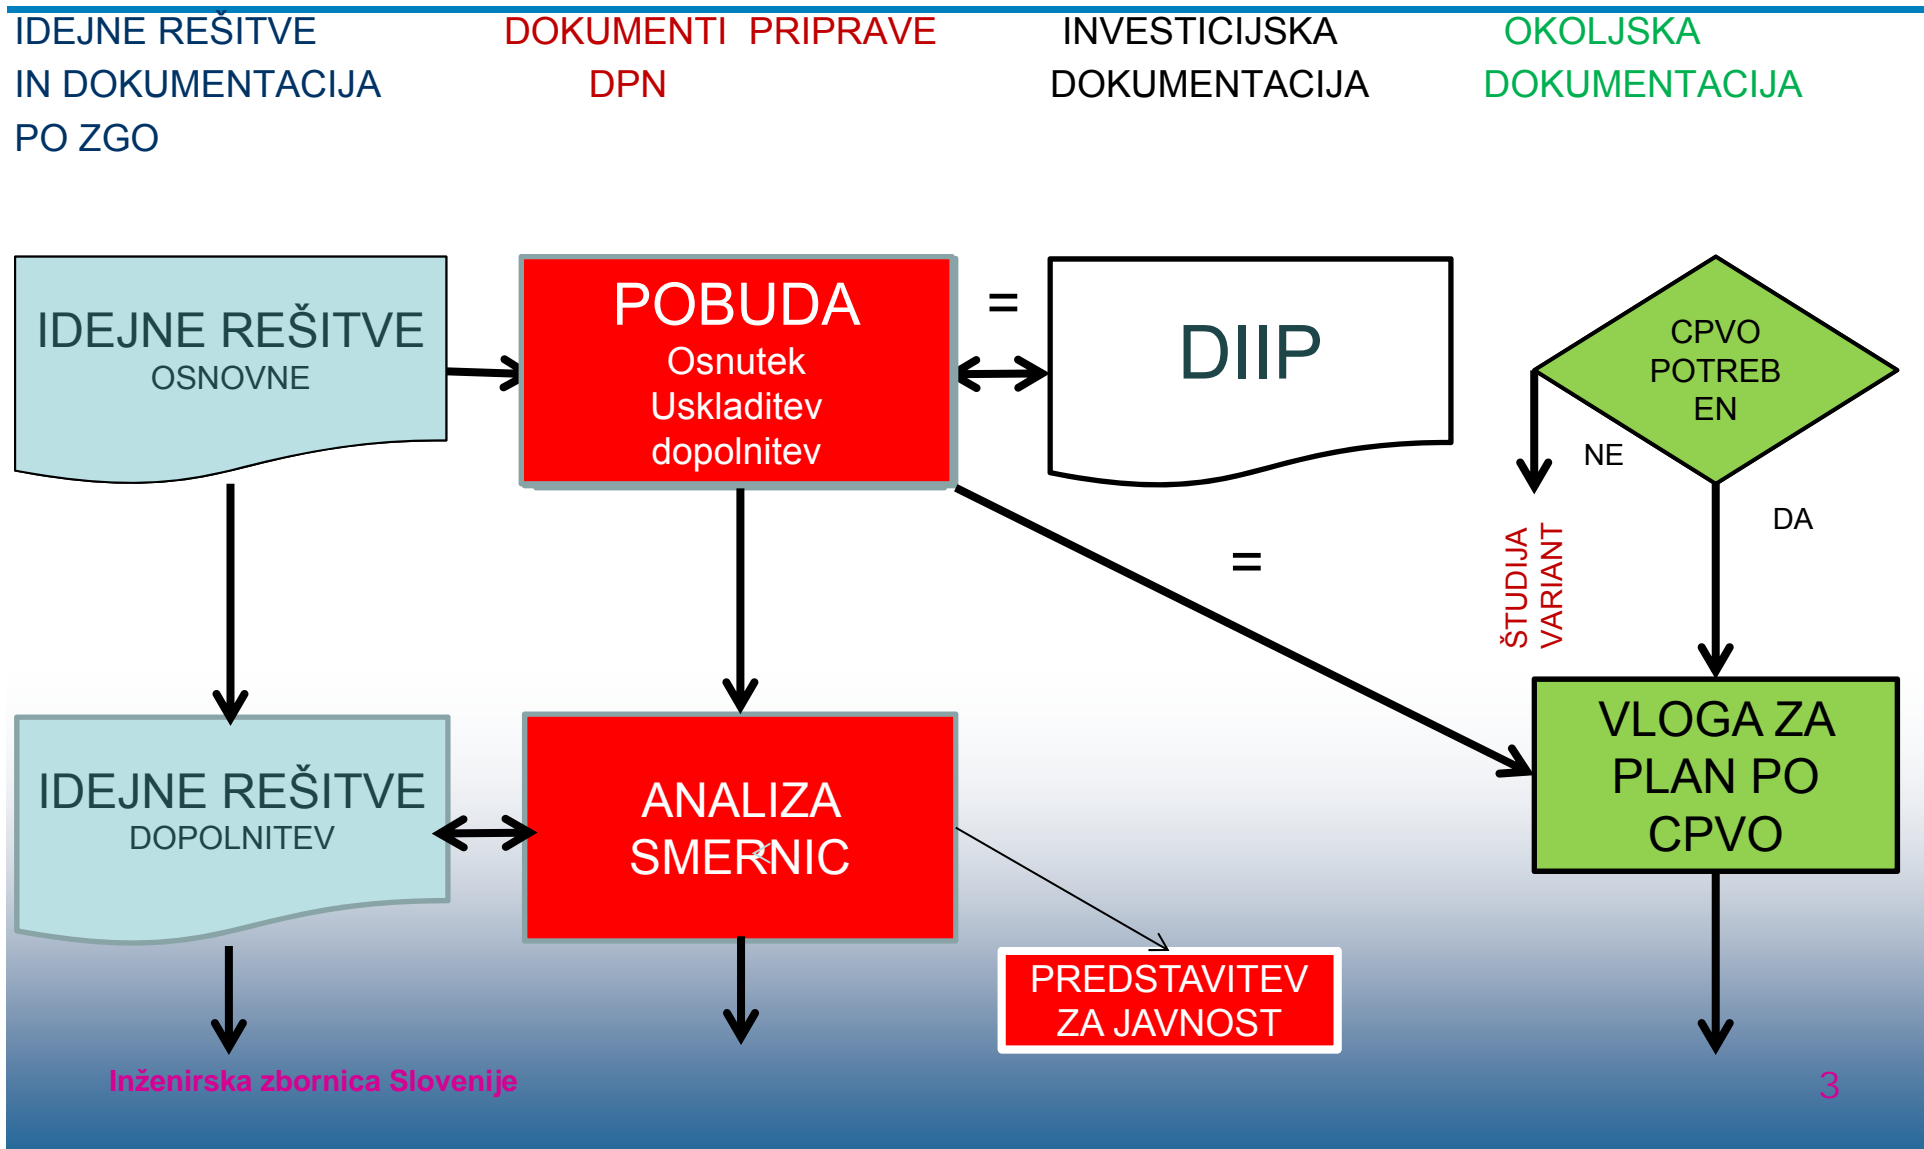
IDEJNE REŠITVE IN DOKUMENTACIJA PO ZGO

DOKUMENTI PRIPRAVE DPN

INVESTICIJSKA DOKUMENTACIJA

OKOLJSKA DOKUMENTACIJA

IDEJNE REŠITVE
OSNOVNE

POBUDA
Osnutek
Uskladitev
dopolnitev

=

DIIP

CPVO POTREB EN

NE

DA

=

ŠTUDIJA VARIANT

IDEJNE REŠITVE
DOPOLNITEV

ANALIZA SMERNIC

VLOGA ZA PLAN PO CPVO

PREDSTAVITEV ZA JAVNOST

Inženirska zbornica Slovenije

3